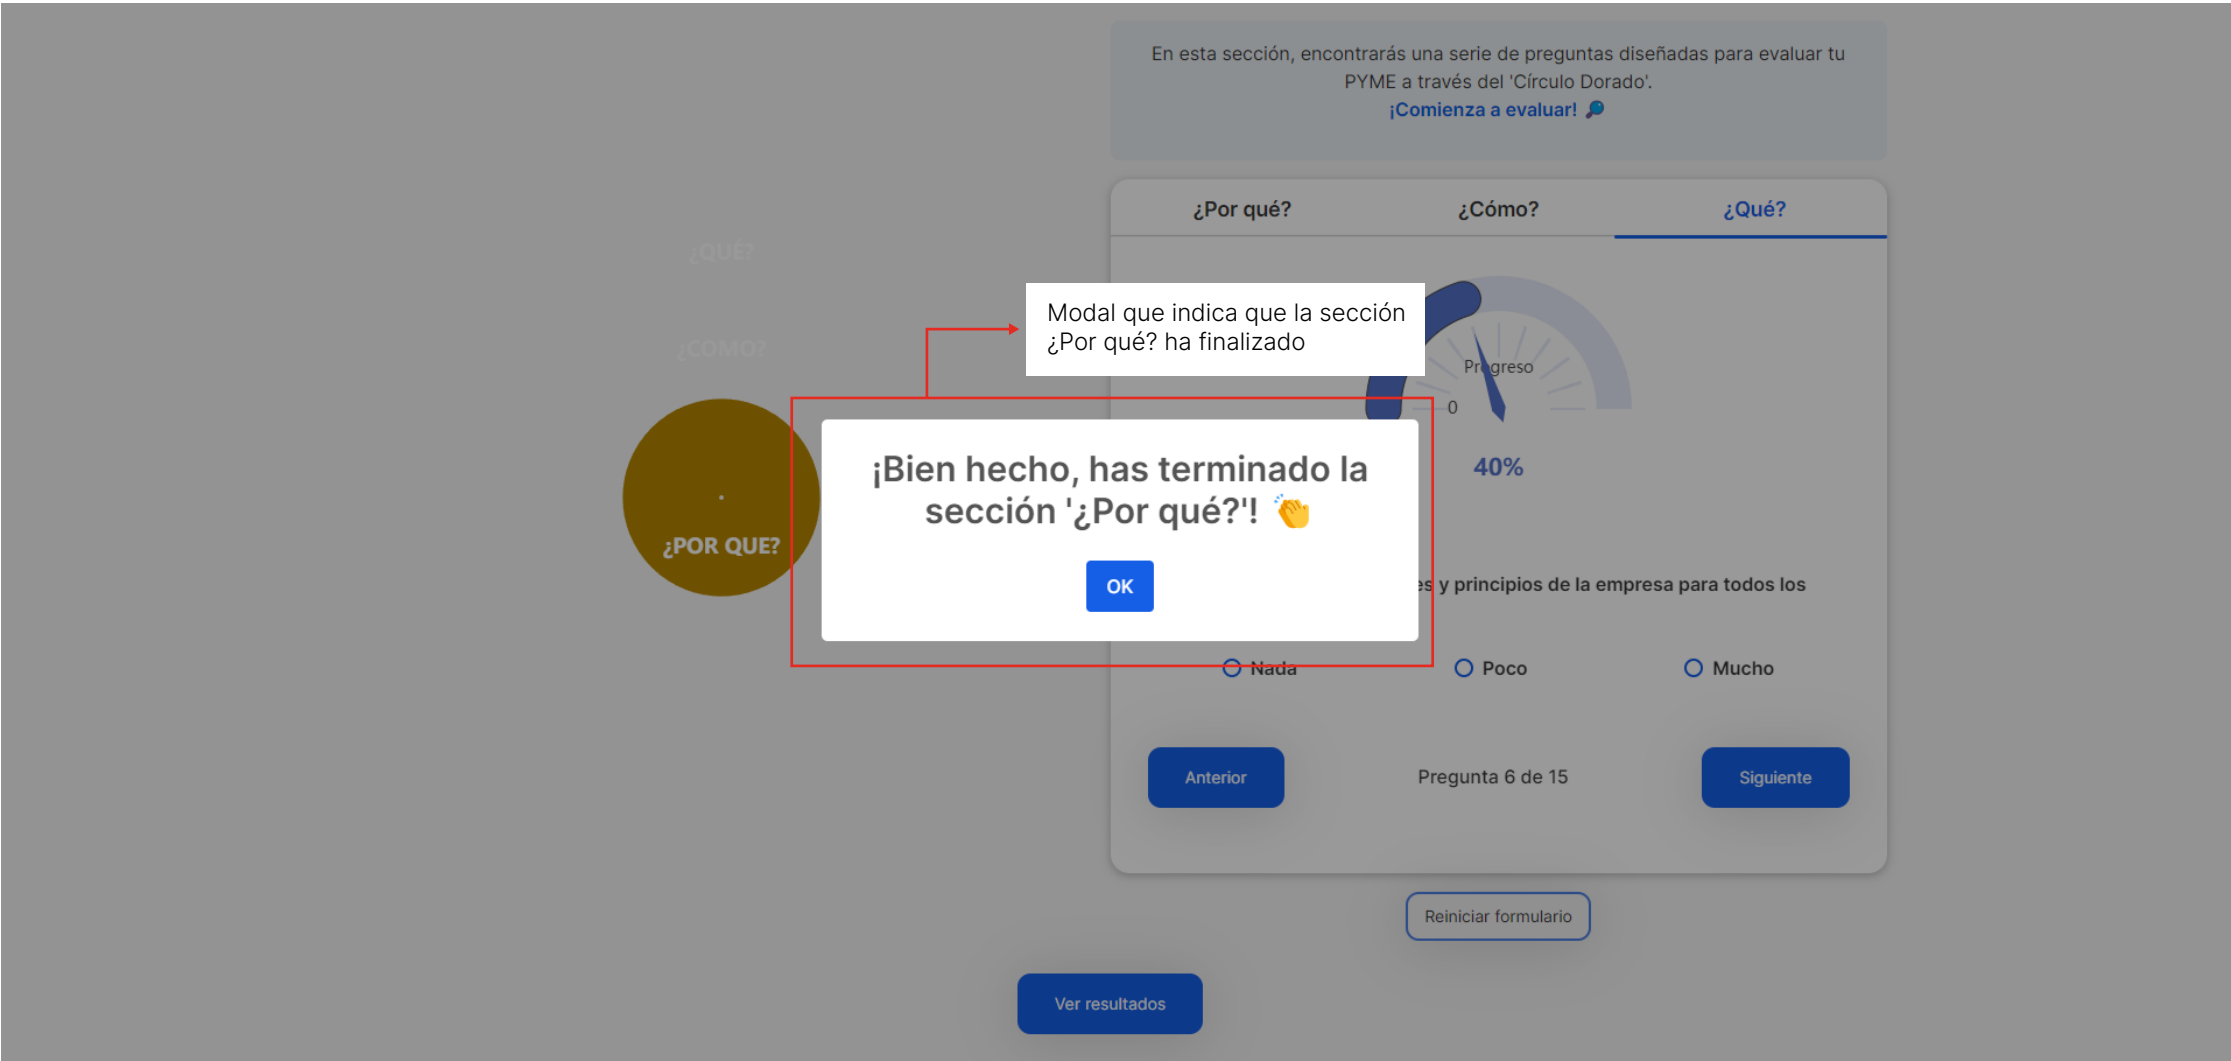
En esta sección, encontrarás una serie de preguntas diseñadas para evaluar tu PYME a través del 'Círculo Dorado'.
¡Comienza a evaluar! 🔎

¿Por qué?
¿Cómo?
¿Qué?

¿QUÉ?
¿CÓMO?
¿POR QUE?

Modal que indica que la sección ¿Por qué? ha finalizado

Progreso
0
40%

¡Bien hecho, has terminado la sección '¿Por qué?'! 👏
OK

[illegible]es y principios de la empresa para todos los

Nada
Poco
Mucho

Anterior
Pregunta 6 de 15
Siguiente

Reiniciar formulario

Ver resultados